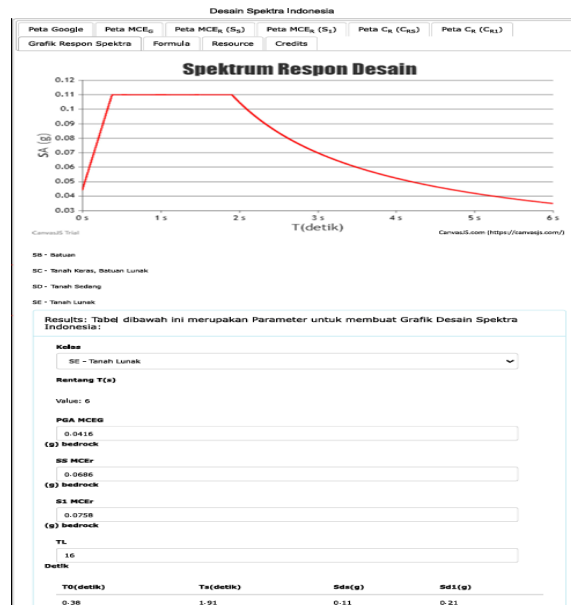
Desain Spektra Indonesia

Peta Google | Peta MCE$_G$ | Peta MCE$_R$ (S$_S$) | Peta MCE$_R$ (S$_1$) | Peta C$_R$ (C$_{RS}$) | Peta C$_R$ (C$_{R1}$)

Grafik Respon Spektra | Formula | Resource | Credits

Spektrum Respon Desain

SA (g)

0.12
0.11
0.1
0.09
0.08
0.07
0.06
0.05
0.04
0.03

0 s
1 s
2 s
3 s
4 s
5 s
6 s

T(detik)

CanvasJS Trial

CanvasJS.com (https://canvasjs.com/)

SB - Batuan

SC - Tanah Keras, Batuan Lunak

SD - Tanah Sedang

SE - Tanah Lunak

Results: Tabel dibawah ini merupakan Parameter untuk membuat Grafik Desain Spektra Indonesia:

Kelas

SE - Tanah Lunak

Rentang T(s)

Value: 6

PGA MCEG

0.0416

(g) bedrock

SS MCEr

0.0686

(g) bedrock

S1 MCEr

0.0758

(g) bedrock

TL

16

Detik

| T0(detik) | Ts(detik) | Sds(g) | Sd1(g) |
|---|---|---|---|
| 0.38 | 1.91 | 0.11 | 0.21 |